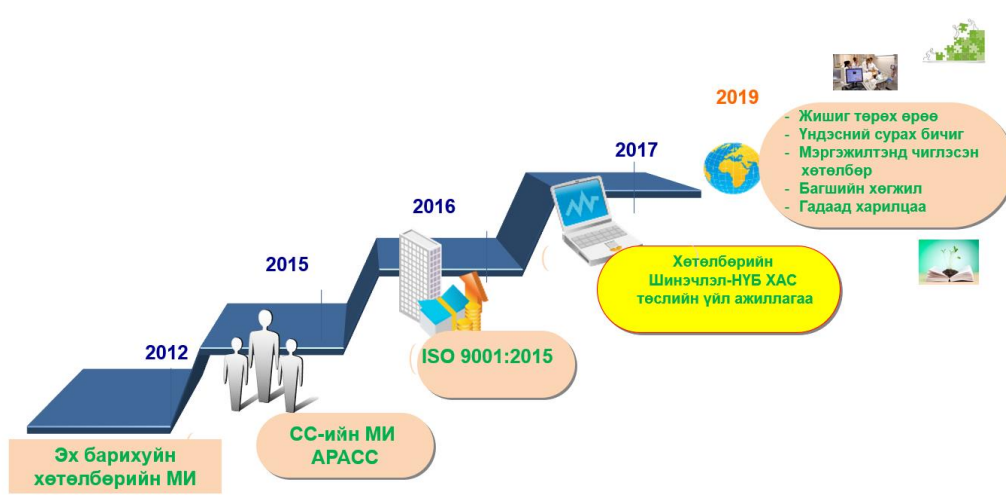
2019

- Жишиг тѳрѳх ѳрѳѳ
- Үндэсний сурах бичиг
- Мэргэжилтэнд чиглэсэн хѳтѳлбѳр
- Багшийн хѳгжил
- Гадаад харилцаа

2017

Хѳтѳлбѳрийн Шинэчлэл-НҮБ ХАС тѳслийн үйл ажиллагаа

2016

ISO 9001:2015

2015

СС-ийн МИ АРАСС

2012

Эх барихуйн хѳтѳлбѳрийн МИ